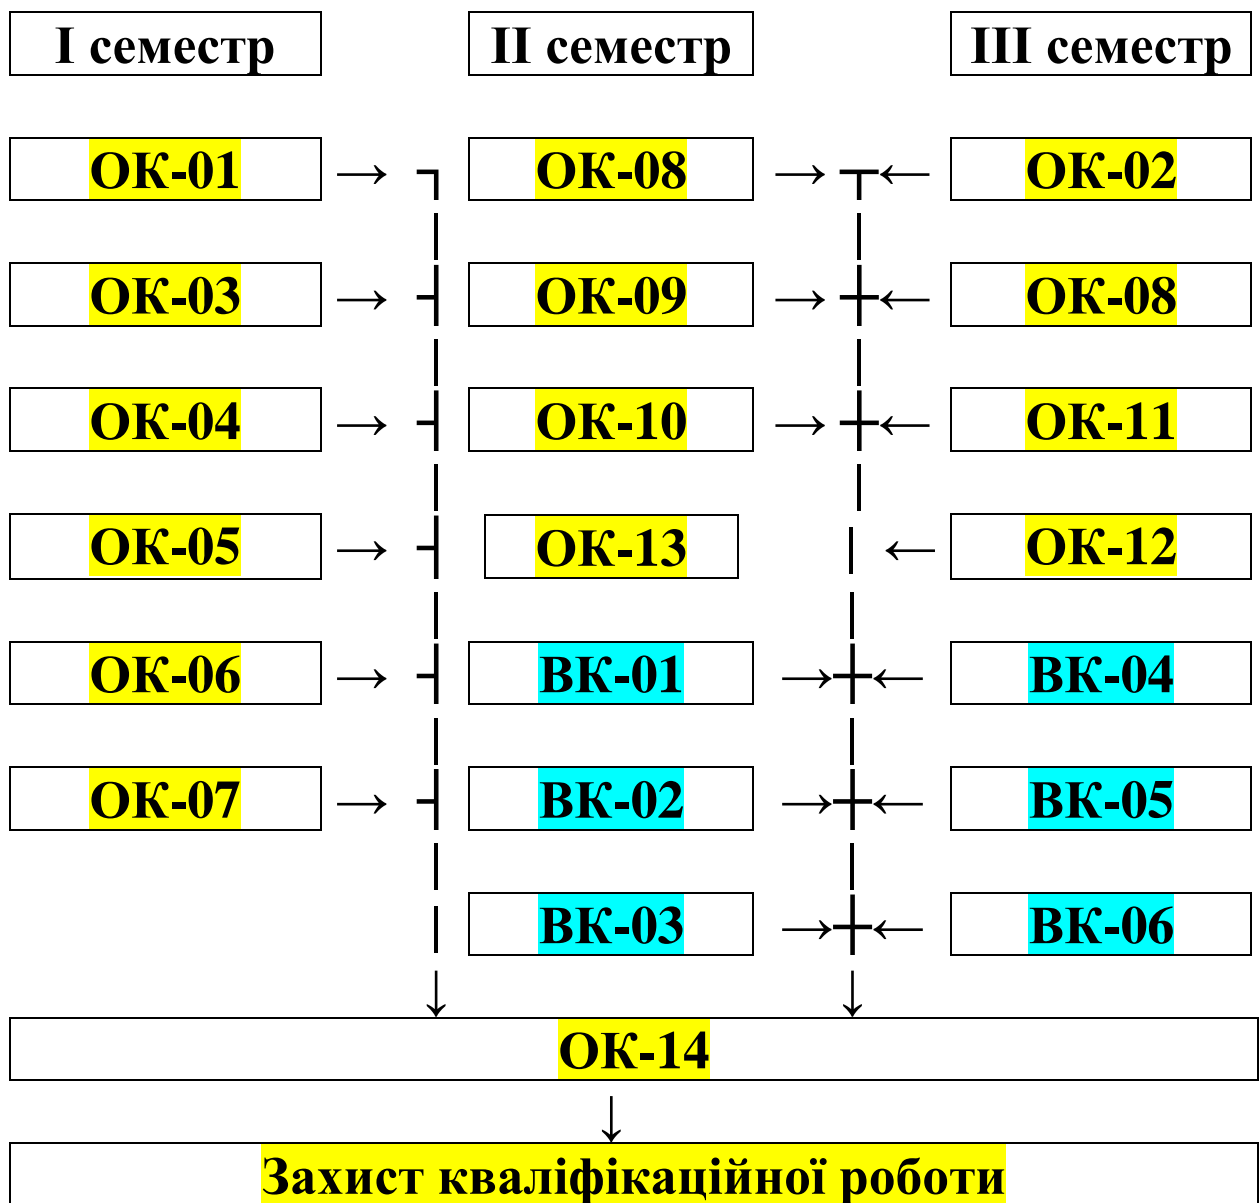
I семестр

II семестр

III семестр

ОК-01

ОК-08

ОК-02

ОК-03

ОК-09

ОК-08

ОК-04

ОК-10

ОК-11

ОК-05

ОК-13

ОК-12

ОК-06

ВК-01

ВК-04

ОК-07

ВК-02

ВК-05

ВК-03

ВК-06

ОК-14

Захист кваліфікаційної роботи